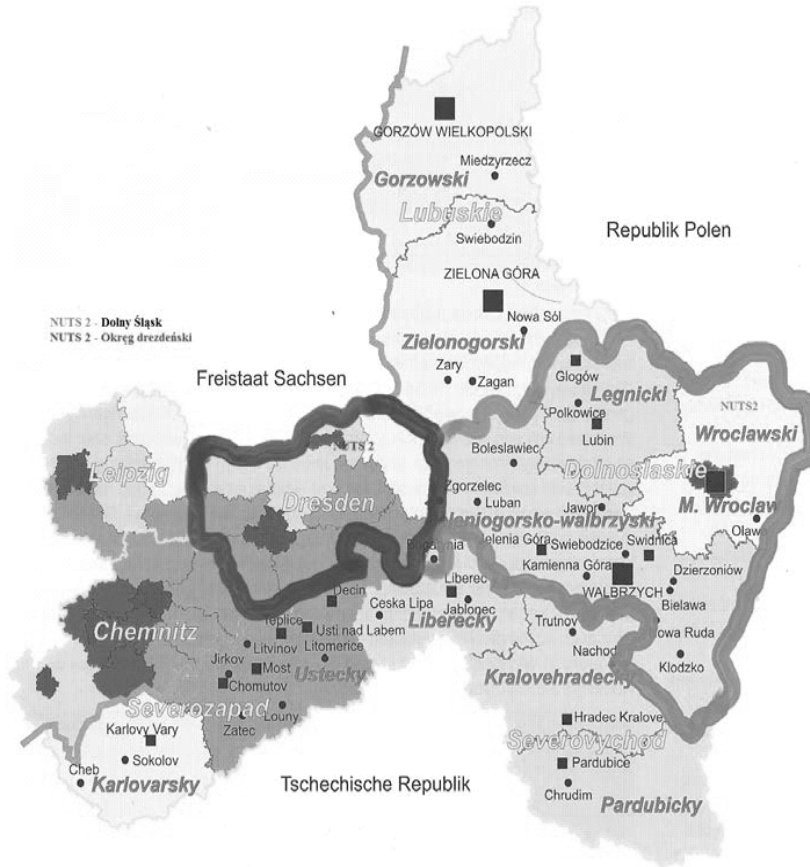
GORZÓW WIELKOPOLSKI
Miedzyrzecz
Gorzowski
Lubuskie
Swiebodzin
Republik Polen
ZIELONA GÓRA
Nowa Sól
NUTS 2 - Dolny Śląsk
NUTS 2 - Okręg drezdeński
Zielonogorski
Zary
Zagan
Freistaat Sachsen
Glogów
Legnicki
Polkowice
Lubin
NUTS2
Wroclawski
NUTS 2
Boleslawiec
Dolnoslaskie
Leipzig
Dresden
Zgorzelec
Luban
M. Wroclaw
Jawor
Jeleniogorsko-walbrzyski
Olawa
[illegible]
Jelenia Góra
Swiebodzice
Swidnica
Kamienna Góra
Liberec
Dzierzoniów
WALBRZYCH
Bielawa
Decin
Ceska Lipa
Jablonec
Teplice
Usti nad Labem
Liberecky
Trutnov
Chemnitz
Litvinov
Litomerice
Nachod
Nowa Ruda
Jirkov
Most
Klodzko
Ustecky
Kralovehradecky
Chomutov
Severozapad
Louny
Zatec
Hradec Kralove
Karlovy Vary
Severovychod
Sokolov
Pardubice
Cheb
Karlovarsky
Tschechische Republik
Chrudim
Pardubicky